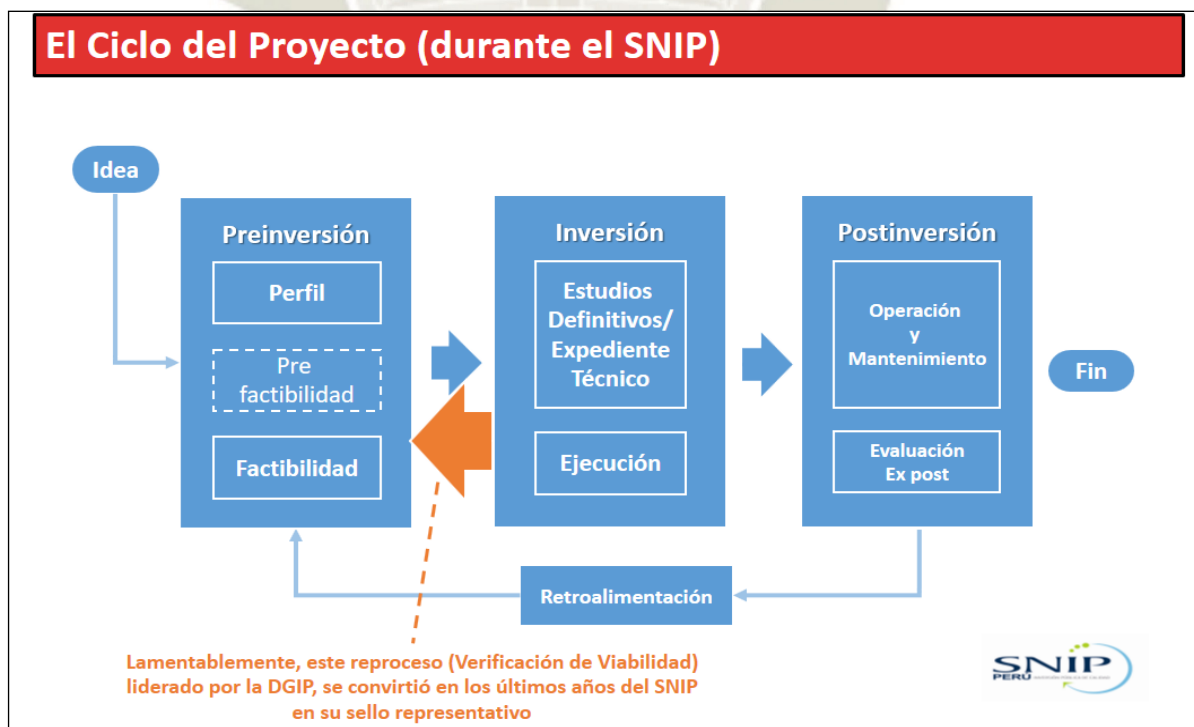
El Ciclo del Proyecto (durante el SNIP)

Idea

Preinversión

Perfil

Pre factibilidad

Factibilidad

Inversión

Estudios Definitivos/ Expediente Técnico

Ejecución

Postinversión

Operación y Mantenimiento

Evaluación Ex post

Fin

Retroalimentación

Lamentablemente, este reproceso (Verificación de Viabilidad) liderado por la DGIP, se convirtió en los últimos años del SNIP en su sello representativo

SNIP PERÚ